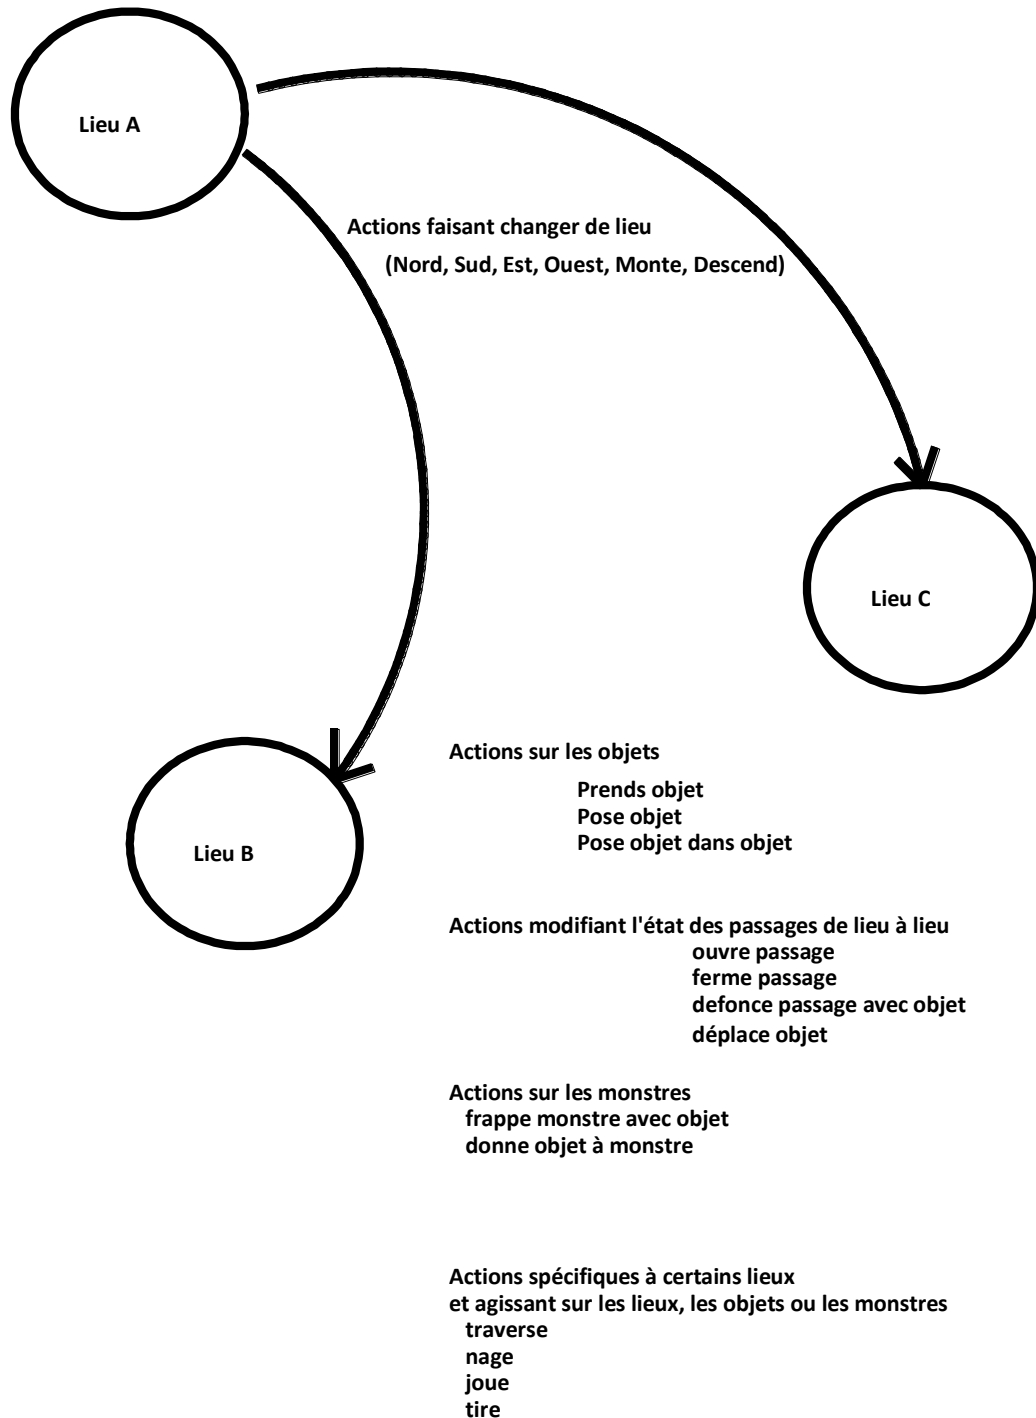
Lieu A

Actions faisant changer de lieu
(Nord, Sud, Est, Ouest, Monte, Descend)

Lieu C

Lieu B

Actions sur les objets
Prends objet
Pose objet
Pose objet dans objet

Actions modifiant l'état des passages de lieu à lieu
ouvre passage
ferme passage
defonce passage avec objet
déplace objet

Actions sur les monstres
frappe monstre avec objet
donne objet à monstre

Actions spécifiques à certains lieux
et agissant sur les lieux, les objets ou les monstres
traverse
nage
joue
tire